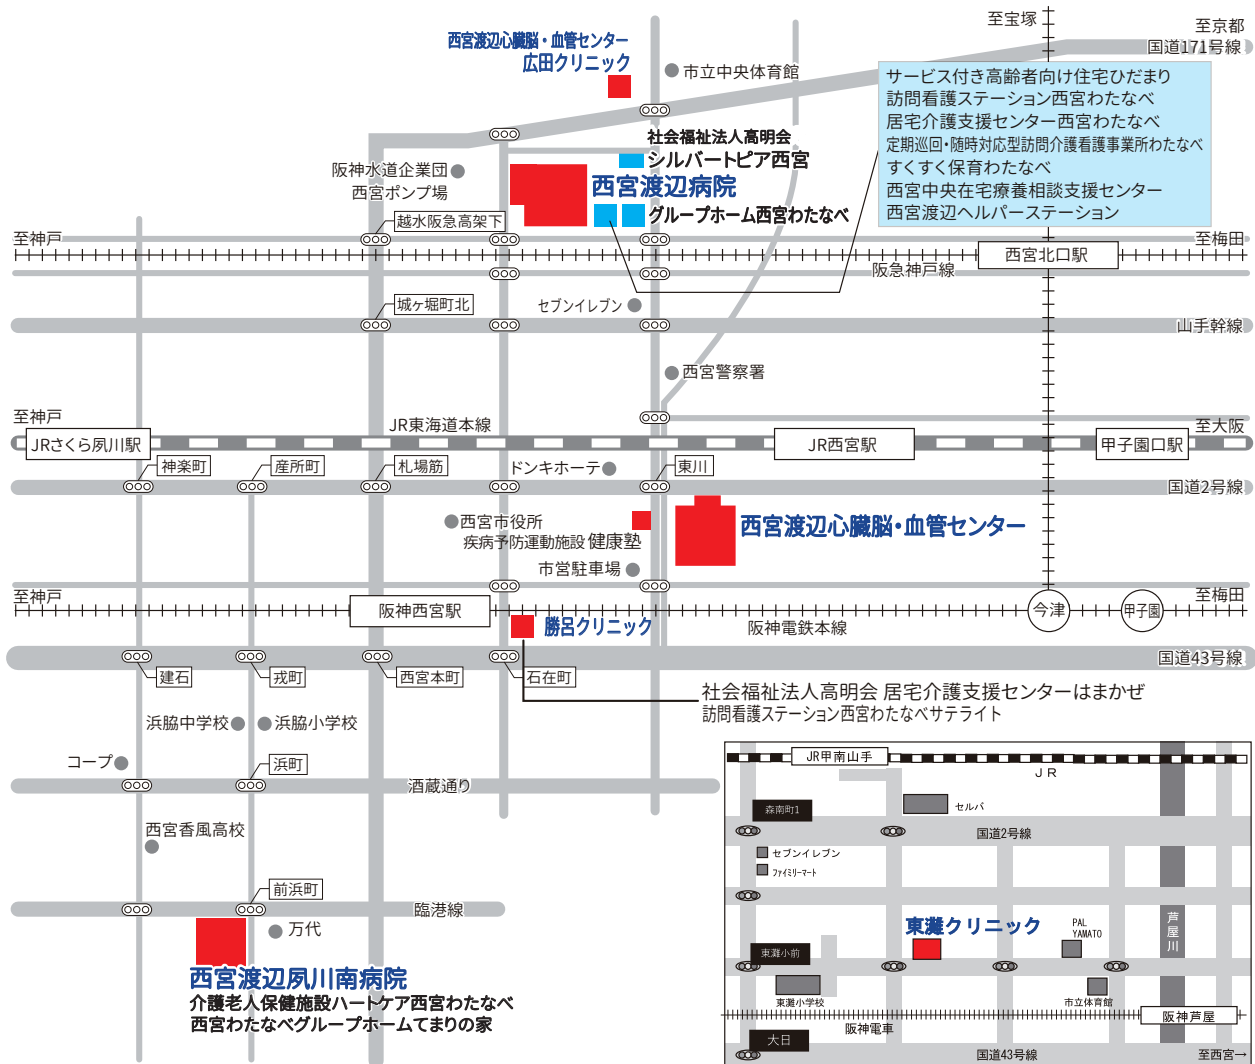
至宝塚
至京都
国道171号線
西宮渡辺心臓脳・血管センター
広田クリニック
市立中央体育館
サービス付き高齢者向け住宅ひだまり
訪問看護ステーション西宮わたなべ
居宅介護支援センター西宮わたなべ
定期巡回・随時対応型訪問介護看護事業所わたなべ
すくすく保育わたなべ
西宮中央在宅療養相談支援センター
西宮渡辺ヘルパーステーション
社会福祉法人高明会
シルバートピア西宮
阪神水道企業団
西宮ポンプ場
西宮渡辺病院
グループホーム西宮わたなべ
越水阪急高架下
至神戸
至梅田
西宮北口駅
阪急神戸線
城ヶ堀町北
セブンイレブン
山手幹線
西宮警察署
至神戸
JR東海道本線
至大阪
JRさくら夙川駅
JR西宮駅
甲子園口駅
神楽町
産所町
札場筋
ドンキホーテ
東川
国道2号線
西宮市役所
疾病予防運動施設 健康塾
西宮渡辺心臓脳・血管センター
市営駐車場
至神戸
至梅田
阪神西宮駅
今津
甲子園
勝呂クリニック
阪神電鉄本線
国道43号線
建石
戎町
西宮本町
石在町
社会福祉法人高明会 居宅介護支援センターはまかぜ
訪問看護ステーション西宮わたなべサテライト
浜脇中学校
浜脇小学校
コープ
浜町
酒蔵通り
西宮香風高校
前浜町
臨港線
万代
西宮渡辺夙川南病院
介護老人保健施設ハートケア西宮わたなべ
西宮わたなべグループホームてまりの家
JR甲南山手
JR
森南町1
セルバ
国道2号線
セブンイレブン
ファミリーマート
東灘クリニック
PAL YAMATO
芦屋川
東灘小前
東灘小学校
市立体育館
阪神電車
阪神芦屋
大日
国道43号線
至西宮→